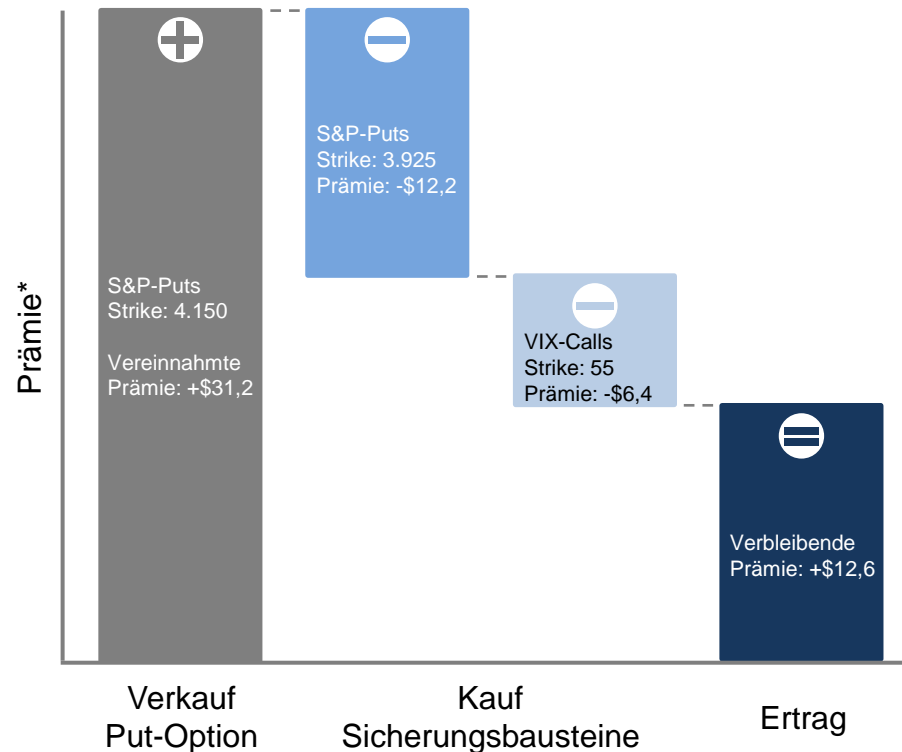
Prämie*

S&P-Puts
Strike: 4.150

Vereinnahmte
Prämie: +$31,2

S&P-Puts
Strike: 3.925
Prämie: -$12,2

VIX-Calls
Strike: 55
Prämie: -$6,4

Verbleibende
Prämie: +$12,6

Verkauf
Put-Option

Kauf
Sicherungsbausteine

Ertrag